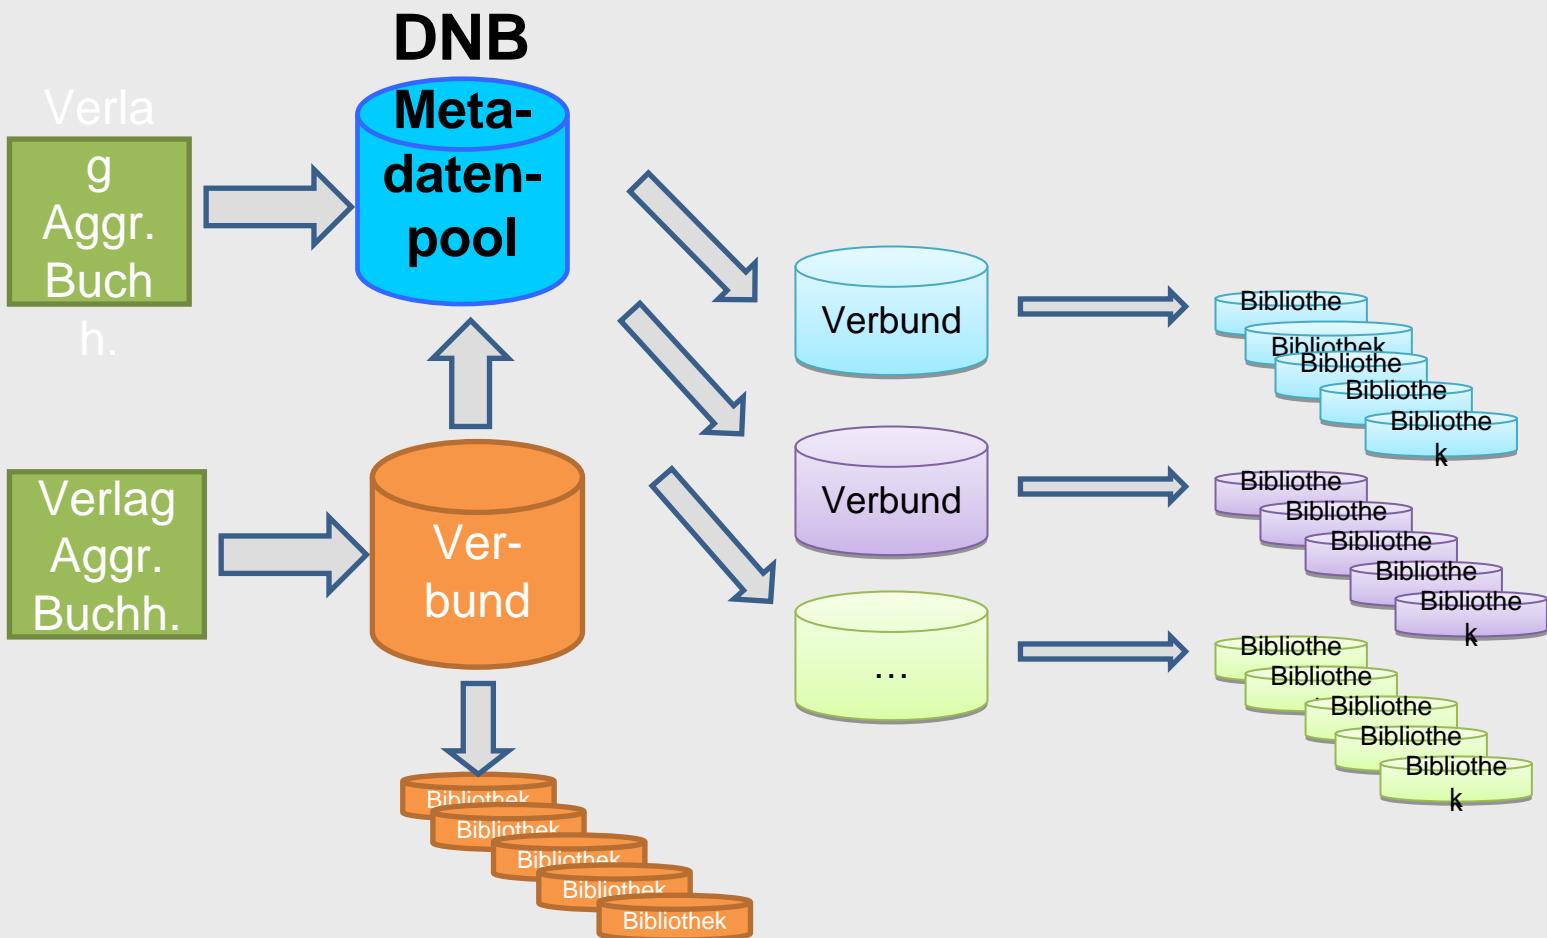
DNB

Verla g Aggr. Buch h.

Meta-daten-pool

Verbund

Bibliothe
Bibliothek
Bibliothe
Bibliothe
Bibliothe k

Verbund

Bibliothe
Bibliothe
Bibliothe
Bibliothe
Bibliothe k

Verlag Aggr. Buchh.

Ver-bund

…

Bibliothe
Bibliothe
Bibliothe
Bibliothe
Bibliothe k

Bibliothek
Bibliothek
Bibliothek
Bibliothek
Bibliothek